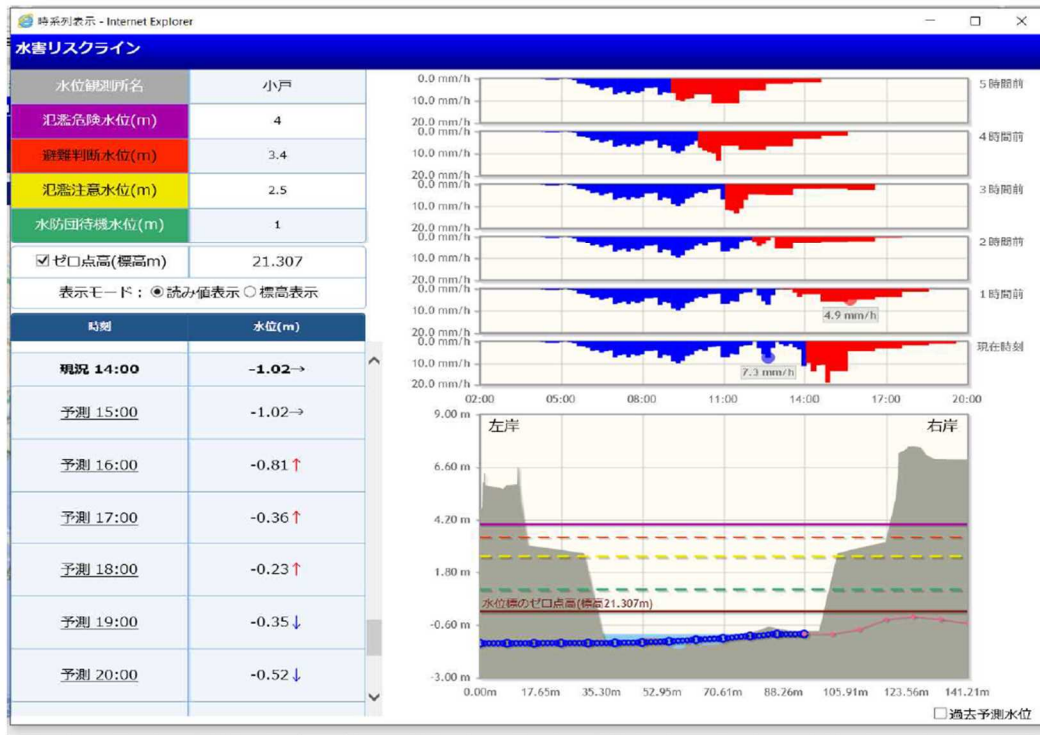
時系列表示 - Internet Explorer

水害リスクライン

| 水位観測所名 | 小戸 |
|---|---|
| 氾濫危険水位(m) | 4 |
| 避難判断水位(m) | 3.4 |
| 氾濫注意水位(m) | 2.5 |
| 水防団待機水位(m) | 1 |
| ☑ゼロ点高(標高m) | 21.307 |

表示モード：◉読み値表示 ○標高表示

| 時刻 | 水位(m) |
|---|---|
| 現況 14:00 | -1.02→ |
| 予測 15:00 | -1.02→ |
| 予測 16:00 | -0.81↑ |
| 予測 17:00 | -0.36↑ |
| 予測 18:00 | -0.23↑ |
| 予測 19:00 | -0.35↓ |
| 予測 20:00 | -0.52↓ |

0.0 mm/h
10.0 mm/h
20.0 mm/h
5時間前
4時間前
3時間前
2時間前
1時間前
4.9 mm/h
現在時刻
7.3 mm/h
02:00 05:00 08:00 11:00 14:00 17:00 20:00

9.00 m
6.60 m
4.20 m
1.80 m
-0.60 m
-3.00 m
左岸
右岸
水位標のゼロ点高(標高21.307m)
0.00m 17.65m 35.30m 52.95m 70.61m 88.26m 105.91m 123.56m 141.21m
□過去予測水位